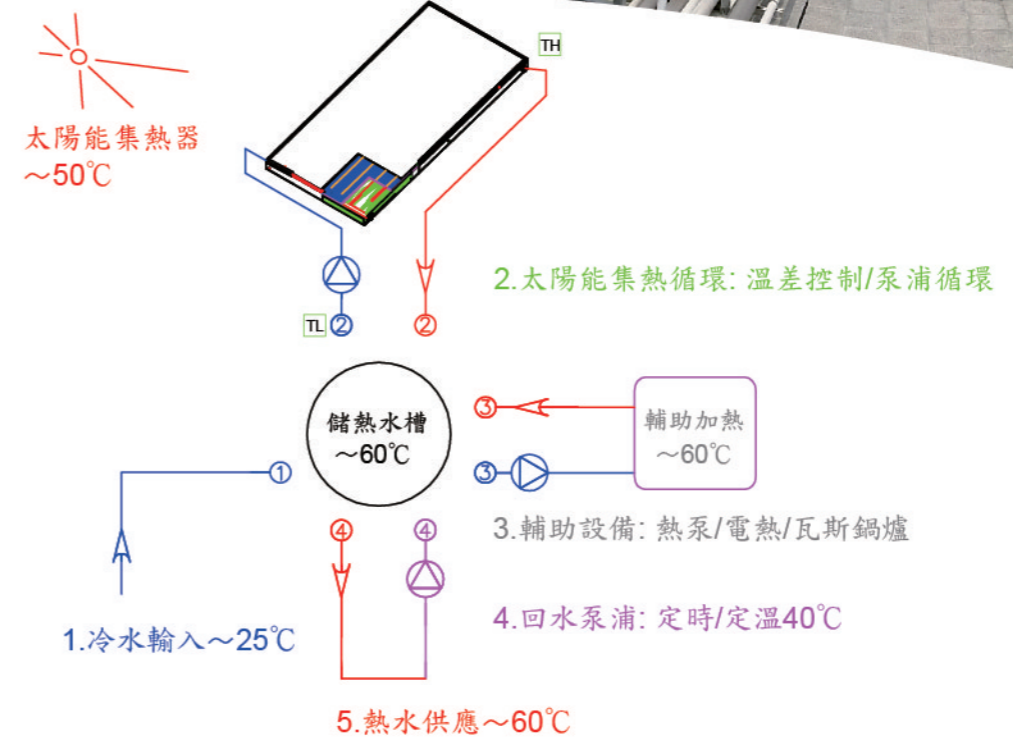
太陽能集熱器
~50℃

TH

2.太陽能集熱循環: 溫差控制/泵浦循環

TL ②

②

③

輔助加熱
~60℃

儲熱水槽
~60℃

①

③

3.輔助設備: 熱泵/電熱/瓦斯鍋爐

④

④

4.回水泵浦: 定時/定溫40℃

1.冷水輸入~25℃

5.熱水供應~60℃